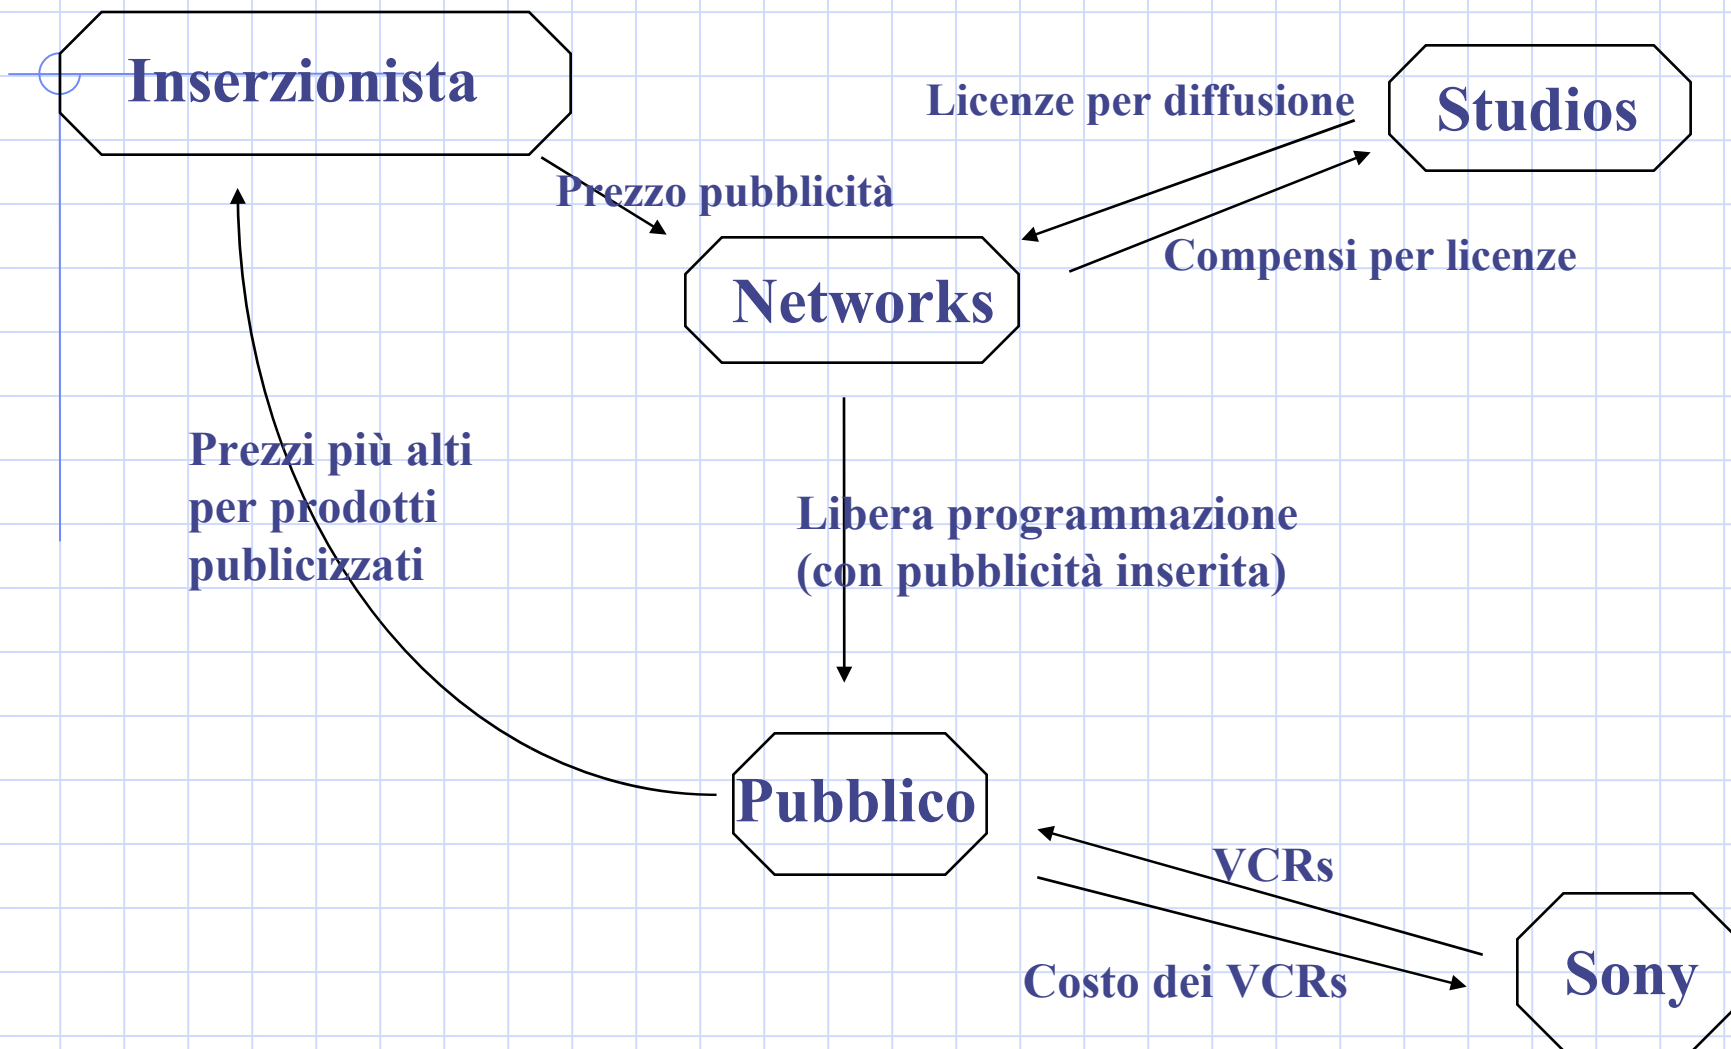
Inserzionista

Licenze per diffusione

Studios

Prezzo pubblicità

Networks

Compensi per licenze

Prezzi più alti per prodotti publicizzati

Libera programmazione (con pubblicità inserita)

Pubblico

VCRs

Costo dei VCRs

Sony